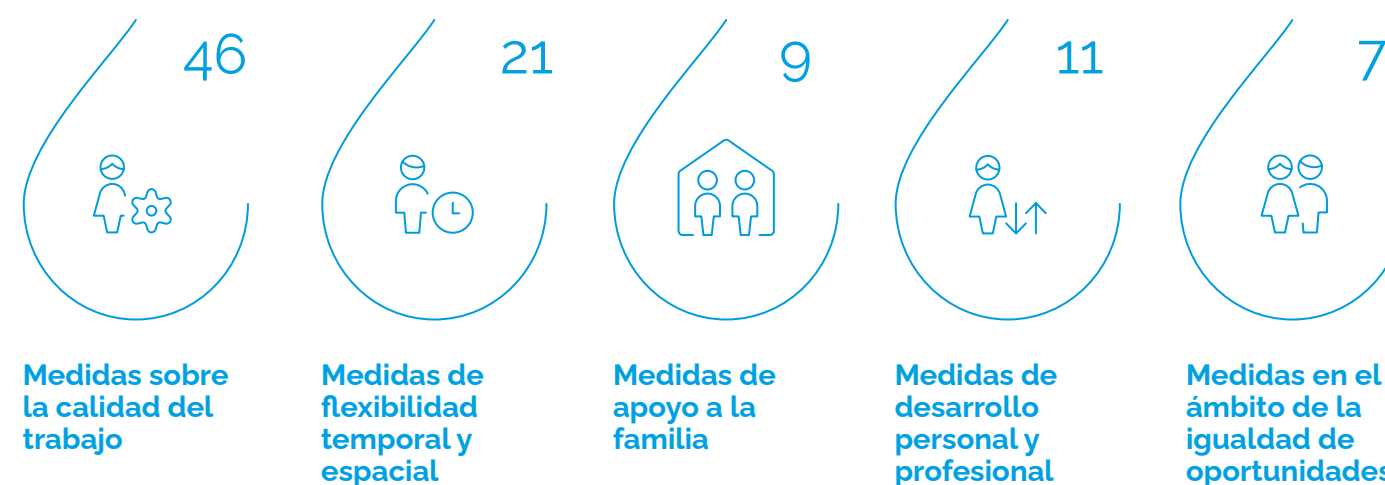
46

Medidas sobre la calidad del trabajo

21

Medidas de flexibilidad temporal y espacial

9

Medidas de apoyo a la familia

11

Medidas de desarrollo personal y profesional

7

Medidas en el ámbito de la igualdad de oportunidades